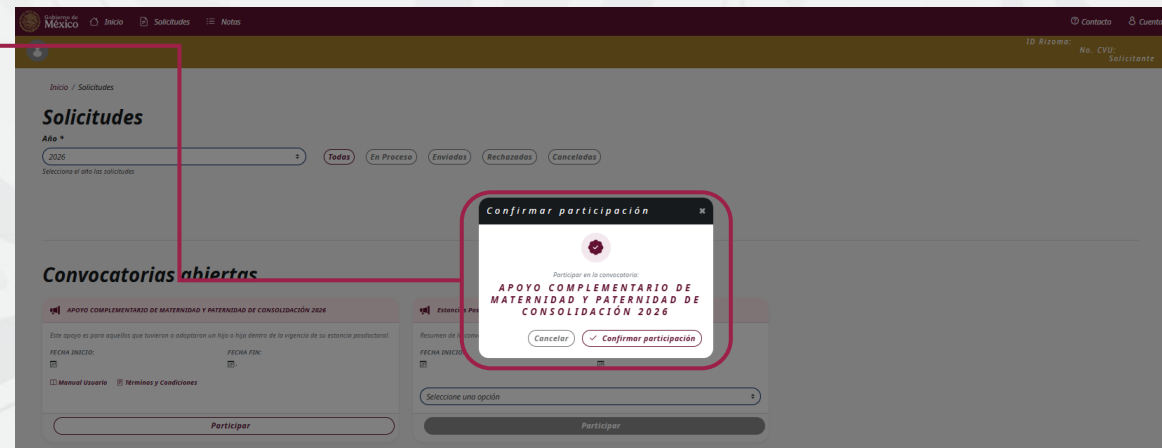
Gobierno de México Inicio Solicitudes Notas Contacto Cuenta

ID Rizoma: No. CVU: Solicitante

Inicio / Solicitudes

Solicitudes

Año *

2026

Selecciona el año las solicitudes

Todas En Proceso Enviadas Rechazadas Canceladas

Convocatorias abiertas

APOYO COMPLEMENTARIO DE MATERNIDAD Y PATERNIDAD DE CONSOLIDACIÓN 2026

Este apoyo es para aquellos que tuvieron o adoptaron un hijo o hija dentro de la vigencia de su estancia posdoctoral.

FECHA INICIO:

FECHA FIN:

-

Manual Usuario Términos y Condiciones

Participar

Estancia Pos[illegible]

Resumen de la convo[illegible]

FECHA INICIO

Seleccione una opción

Participar

Confirmar participación

Participar en la convocatoria:

APOYO COMPLEMENTARIO DE MATERNIDAD Y PATERNIDAD DE CONSOLIDACIÓN 2026

Cancelar

Confirmar participación